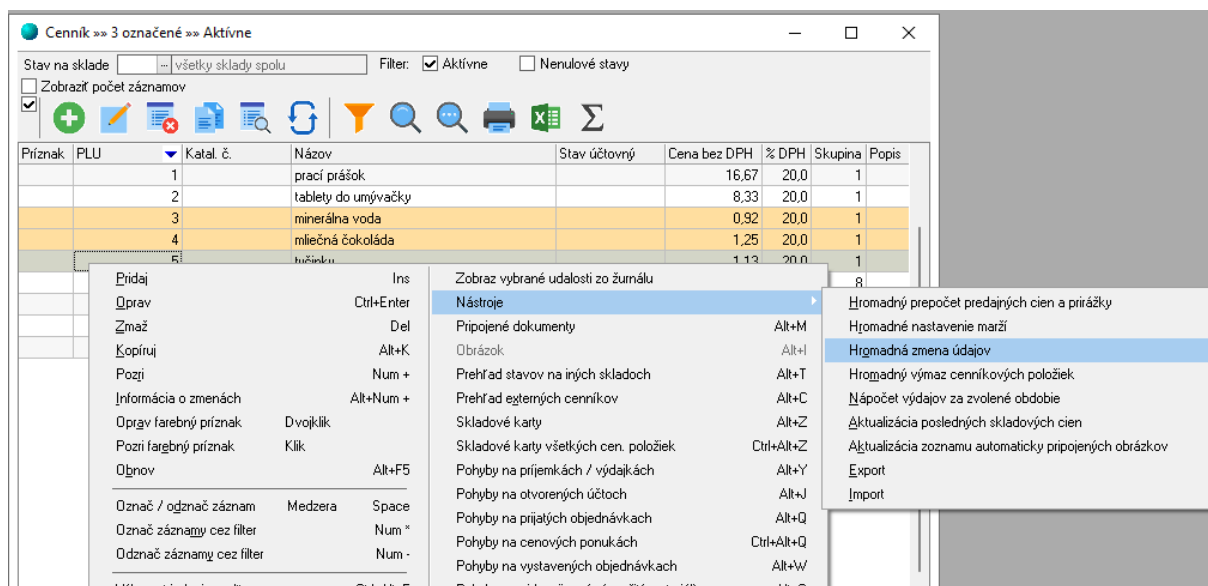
Cenník »» 3 označené »» Aktívne

Stav na sklade ... všetky sklady spolu Filter: Aktívne Nenulové stavy
Zobraziť počet záznamov

Σ

| Príznak | PLU | Katal. č. | Názov | Stav účtovný | Cena bez DPH | % DPH | Skupina | Popis |
|---|---|---|---|---|---|---|---|---|
| | 1 | | prací prášok | | 16,67 | 20,0 | 1 | |
| | 2 | | tablety do umývačky | | 8,33 | 20,0 | 1 | |
| | 3 | | minerálna voda | | 0,92 | 20,0 | 1 | |
| | 4 | | mliečná čokoláda | | 1,25 | 20,0 | 1 | |
| | 5 | | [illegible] | | 1,13 | 20,0 | 1 | |

Pridaj Ins
Oprav Ctrl+Enter
Zmaž Del
Kopíruj Alt+K
Pozri Num +
Informácia o zmenách Alt+Num +
Oprav farebný príznak Dvojklik
Pozri farebný príznak Klik
Obnov Alt+F5
Označ / odznač záznam Medzera Space
Označ záznamy cez filter Num *
Odznač záznamy cez filter Num -

Zobraz vybrané udalosti zo žurnálu
Nástroje
Pripojené dokumenty Alt+M
Obrázok Alt+I
Prehľad stavov na iných skladoch Alt+T
Prehľad externých cenníkov Alt+C
Skladové karty Alt+Z
Skladové karty všetkých cen. položiek Ctrl+Alt+Z
Pohyby na príjemkách / výdajkách Alt+Y
Pohyby na otvorených účtoch Alt+J
Pohyby na prijatých objednávkach Alt+Q
Pohyby na cenových ponukách Ctrl+Alt+Q
Pohyby na vystavených objednávkach Alt+W

Hromadný prepočet predajných cien a prirážky
Hromadné nastavenie marží
Hromadná zmena údajov
Hromadný výmaz cenníkových položiek
Nápočet výdajov za zvolené obdobie
Aktualizácia posledných skladových cien
Aktualizácia zoznamu automaticky pripojených obrázkov
Export
Import